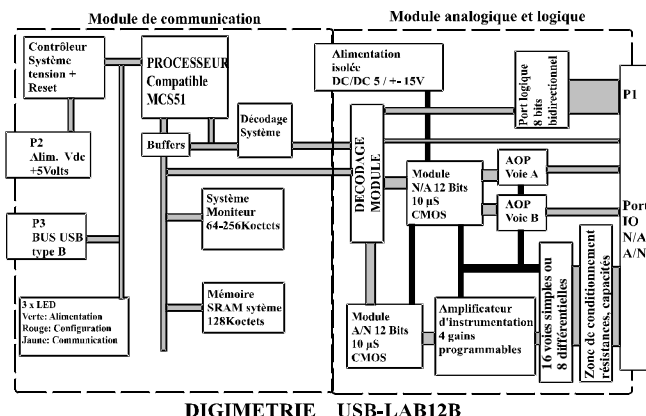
Module de communication

Module analogique et logique

Contrôleur Système tension + Reset

PROCESSEUR Compatible MCS51

Alimentation isolée DC/DC 5 / +- 15V

Port logique 8 bits bidirectionnel

P1

P2 Alim. Vdc +5Volts

Buffers

Décodage Système

DECODAGE MODULE

Module N/A 12 Bits 10 µS CMOS

AOP Voie A

AOP Voie B

Port IO N/A A/N

P3 BUS USB type B

Système Moniteur 64-256Koctets

Mémoire SRAM sytème 128Koctets

16 voies simples ou 8 différentielles

Zone de conditionnement résistances, capacités

3 x LED
Verte: Alimentation
Rouge: Configuration
Jaune: Communication

Module A/N 12 Bits 10 µS CMOS

Amplificateur d'instrumentation 4 gains programmables

DIGIMETRIE USB-LAB12B